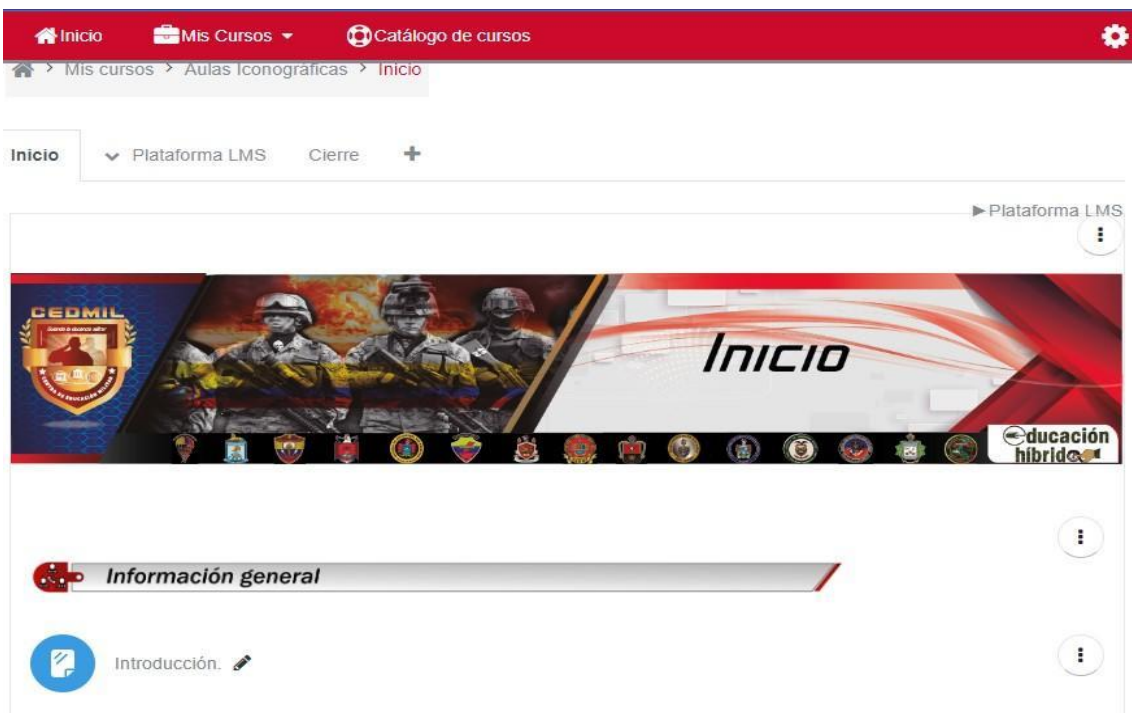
Inicio Mis Cursos Catálogo de cursos

Mis cursos > Aulas Iconográficas > Inicio

Inicio Plataforma LMS Cierre +

▶ Plataforma LMS

CEDMIL

Inicio

educación híbrida

Información general

Introducción.